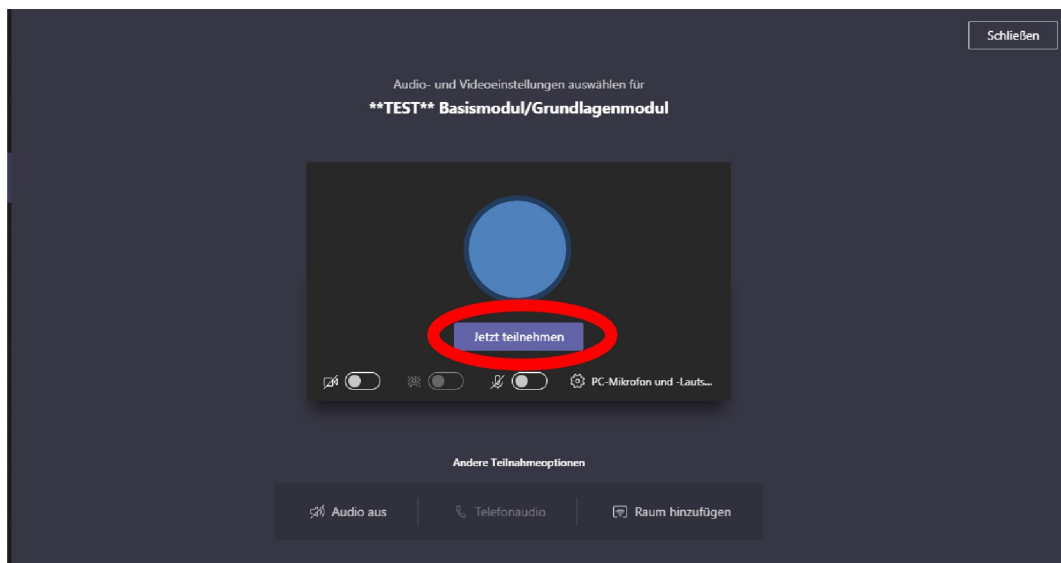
Schließen

Audio- und Videoeinstellungen auswählen für

**TEST** Basismodul/Grundlagenmodul

Jetzt teilnehmen

PC-Mikrofon und -Lauts...

Andere Teilnahmeoptionen

Audio aus

Telefonaudio

Raum hinzufügen